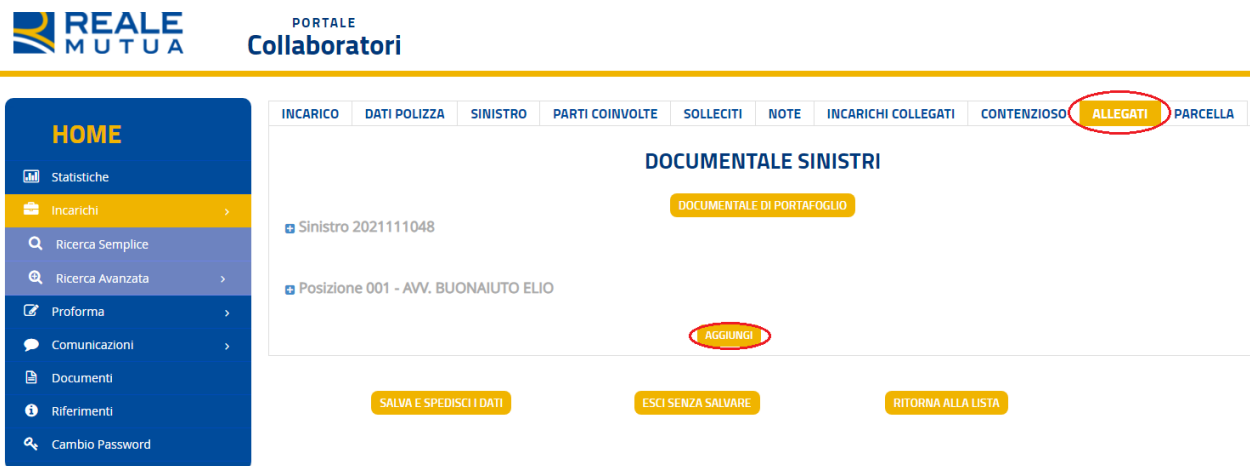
REALE MUTUA

PORTALE
Collaboratori

HOME
Statistiche
Incarichi ›
Ricerca Semplice
Ricerca Avanzata ›
Proforma ›
Comunicazioni ›
Documenti
Riferimenti
Cambio Password

INCARICO | DATI POLIZZA | SINISTRO | PARTI COINVOLTE | SOLLECITI | NOTE | INCARICHI COLLEGATI | CONTENZIOSO | ALLEGATI | PARCELLA

DOCUMENTALE SINISTRI

DOCUMENTALE DI PORTAFOGLIO

Sinistro 2021111048

Posizione 001 - AVV. BUONAIUTO ELIO

AGGIUNGI

SALVA E SPEDISCI I DATI

ESCI SENZA SALVARE

RITORNA ALLA LISTA